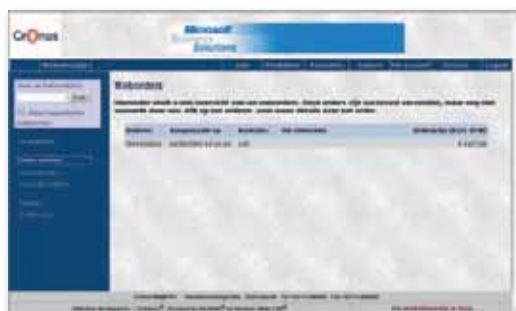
Cronus

Microsoft Business Solutions

Webwinkelpagina

Home | Producten | Favorieten | Zoeken | Mijn account | Contact | Logout

Zoek op productnaam
Zoek

Webwinkel

Webwinkel
Login

Bekijk nieuwe producten

Verlanglijst

Mijn profiel

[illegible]

Bekorders

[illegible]

| Orderno. | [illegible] | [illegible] | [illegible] | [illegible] |
|---|---|---|---|---|
| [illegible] | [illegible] | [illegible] | | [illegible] |

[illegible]

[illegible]